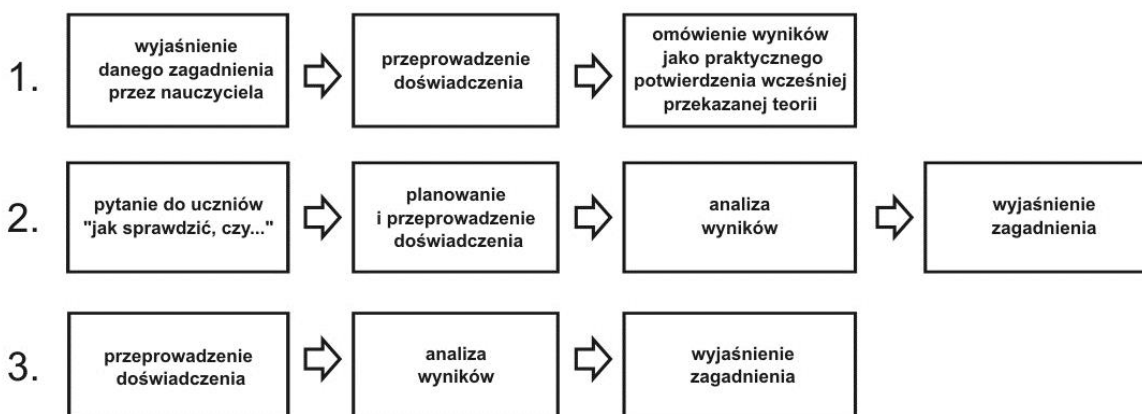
1.

wyjaśnienie danego zagadnienia przez nauczyciela

przeprowadzenie doświadczenia

omówienie wyników jako praktycznego potwierdzenia wcześniej przekazanej teorii

2.

pytanie do uczniów "jak sprawdzić, czy..."

planowanie i przeprowadzenie doświadczenia

analiza wyników

wyjaśnienie zagadnienia

3.

przeprowadzenie doświadczenia

analiza wyników

wyjaśnienie zagadnienia